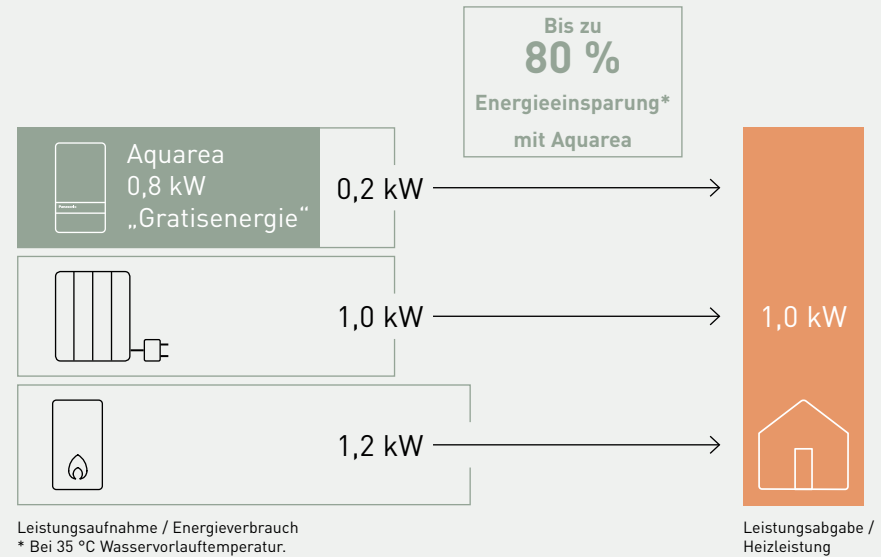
Bis zu
80 %
Energieeinsparung*
mit Aquarea

Aquarea
0,8 kW
„Gratisenergie“

Panasonic

0,2 kW

1,0 kW

1,2 kW

1,0 kW

Leistungsaufnahme / Energieverbrauch
* Bei 35 °C Wasservorlauftemperatur.

Leistungsabgabe / Heizleistung